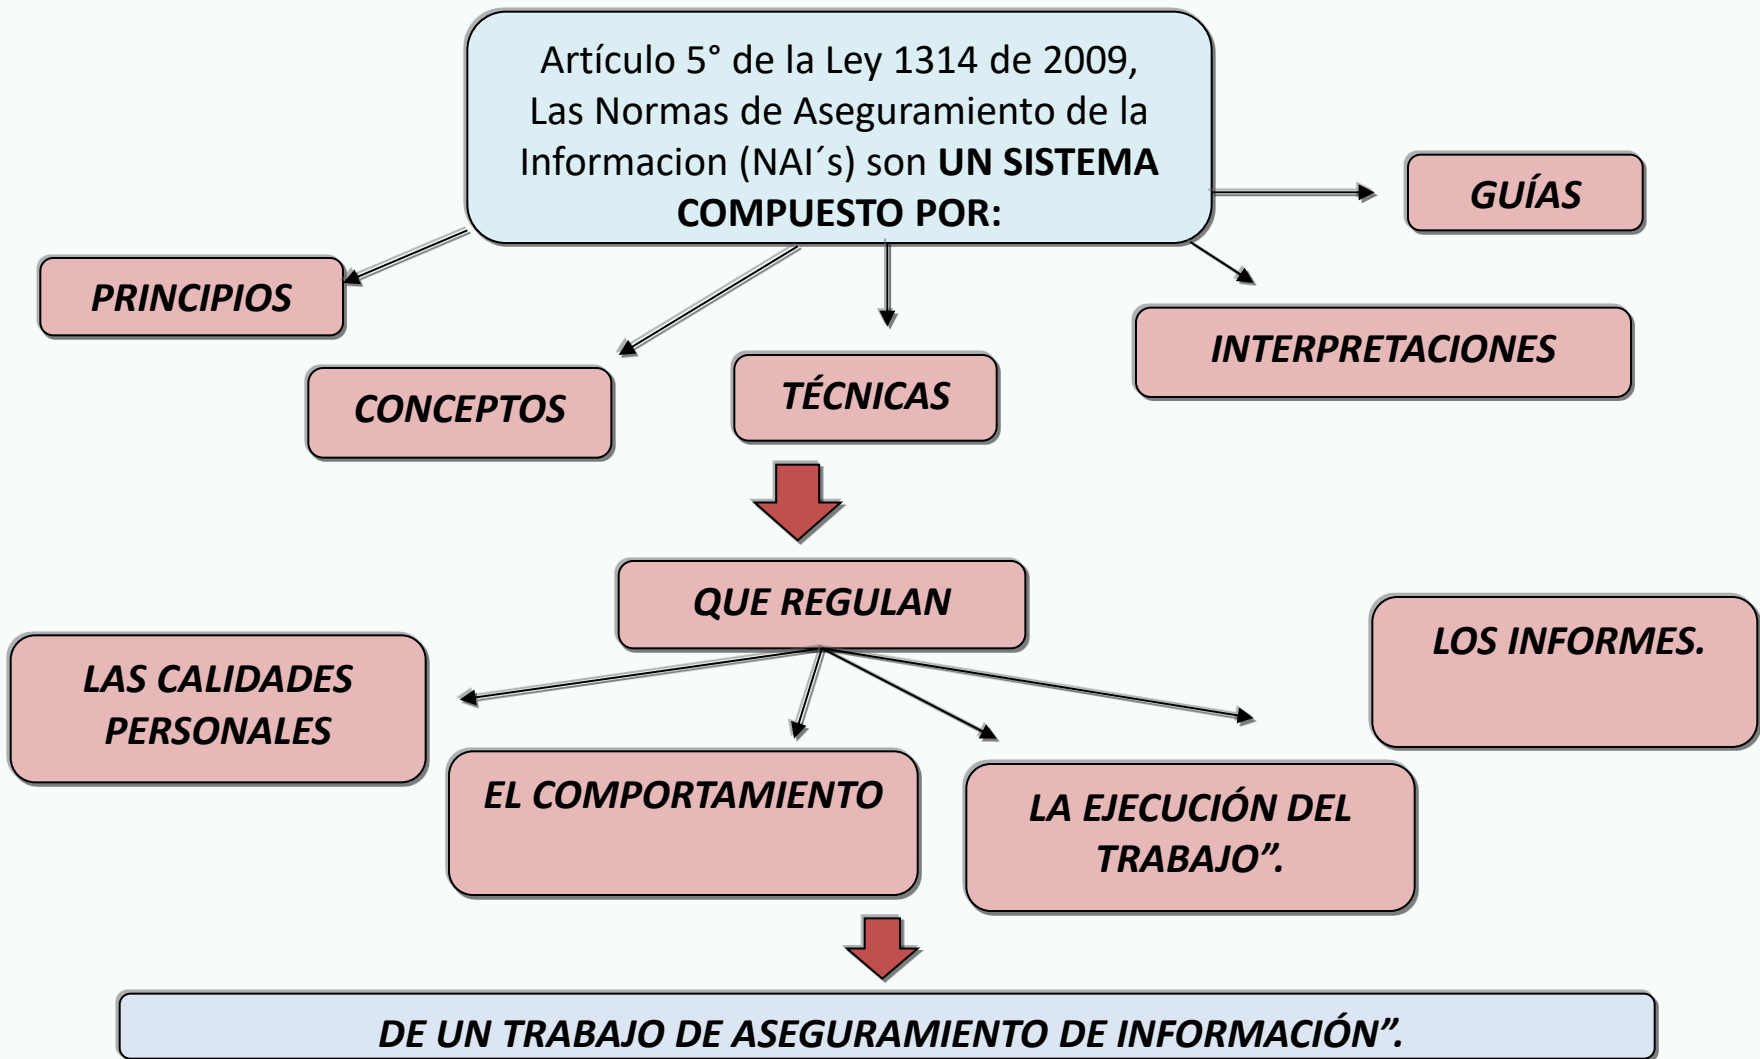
Artículo 5° de la Ley 1314 de 2009, Las Normas de Aseguramiento de la Informacion (NAI´s) son **UN SISTEMA COMPUESTO POR:**

GUÍAS

PRINCIPIOS

INTERPRETACIONES

CONCEPTOS

TÉCNICAS

QUE REGULAN

LOS INFORMES.

LAS CALIDADES PERSONALES

EL COMPORTAMIENTO

LA EJECUCIÓN DEL TRABAJO".

DE UN TRABAJO DE ASEGURAMIENTO DE INFORMACIÓN".